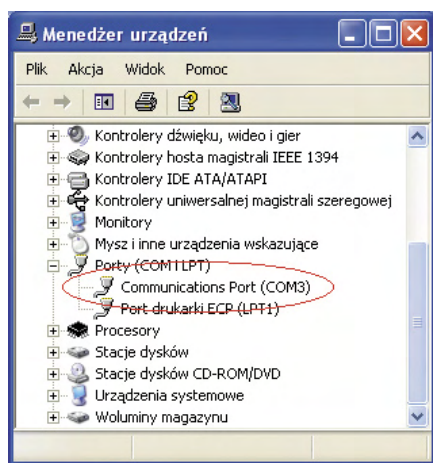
Menedżer urządzeń

Plik Akcja Widok Pomoc

Kontrolery dźwięku, wideo i gier
Kontrolery hosta magistrali IEEE 1394
Kontrolery IDE ATA/ATAPI
Kontrolery uniwersalnej magistrali szeregowej
Monitory
Mysz i inne urządzenia wskazujące
Porty (COM i LPT)
Communications Port (COM3)
Port drukarki ECP (LPT1)
Procesory
Stacje dysków
Stacje dysków CD-ROM/DVD
Urządzenia systemowe
Woluminy magazynu